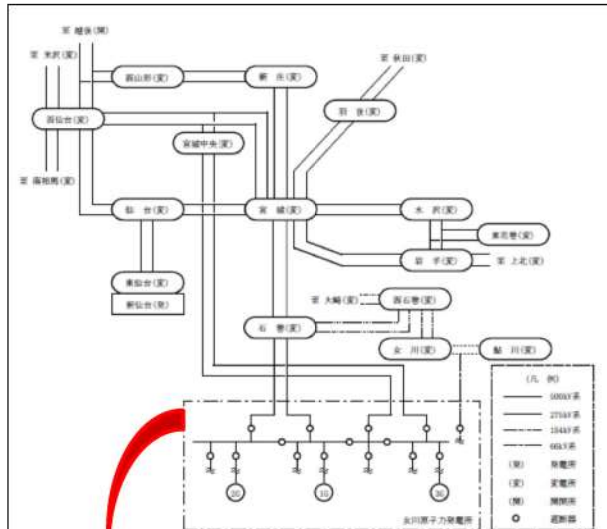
至 越後(開)

至 米沢(変)

西山形(変)

新 庄(変)

至 秋田(変)

西仙台(変)

羽 後(変)

宮城中央(変)

至 福島(変)

仙 台(変)

宮 城(変)

水 沢(変)

東花巻(変)

岩 手(変)

至 上北(変)

東仙台(変)

新仙台(発)

至 大崎(変)

西石巻(変)

石 巻(変)

女 川(変)

鮎 川(変)

(凡 例)

500kV系

275kV系

154kV系

66kV系

(発) 発電所

(変) 変電所

(開) 開閉所

遮断器

2G

1G

3G

女川原子力発電所